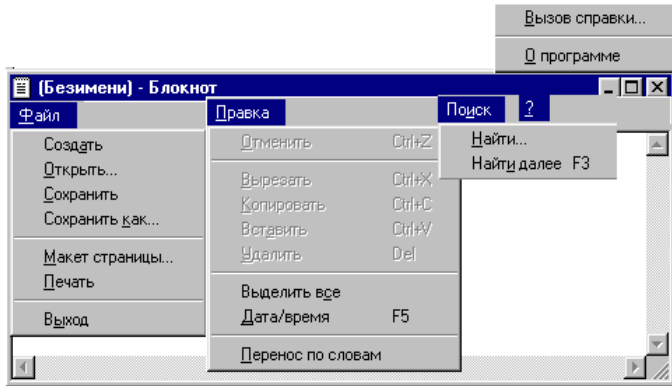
Вызов справки...

О программе

(Безимени) - Блокнот

Файл

Создать
Открыть...
Сохранить
Сохранить как...

Макет страницы...
Печать

Выход

Правка

Отменить Ctrl+Z

Вырезать Ctrl+X
Копировать Ctrl+C
Вставить Ctrl+V
Удалить Del

Выделить все
Дата/время F5

Перенос по словам

Поиск

Найти...
Найти далее F3

?